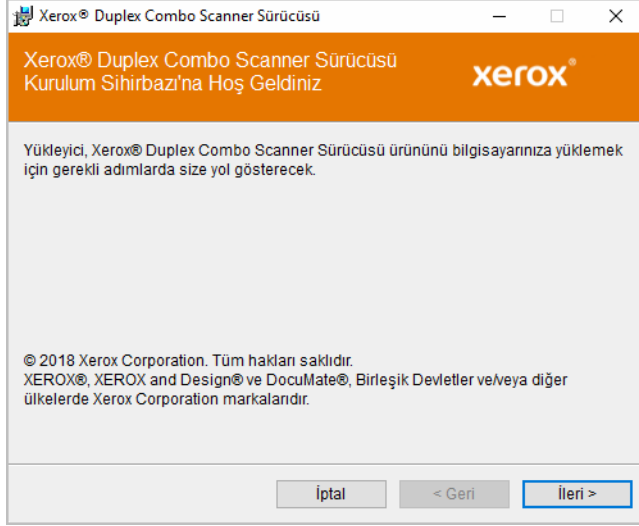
Xerox® Duplex Combo Scanner Sürücüsü

Xerox® Duplex Combo Scanner Sürücüsü Kurulum Sihirbazı'na Hoş Geldiniz

xerox

Yükleyici, Xerox® Duplex Combo Scanner Sürücüsü ürününü bilgisayarınıza yüklemek için gerekli adımlarda size yol gösterecek.

© 2018 Xerox Corporation. Tüm hakları saklıdır.
XEROX®, XEROX and Design® ve DocuMate®, Birleşik Devletler ve/veya diğer ülkelerde Xerox Corporation markalarıdır.

İptal

< Geri

İleri >